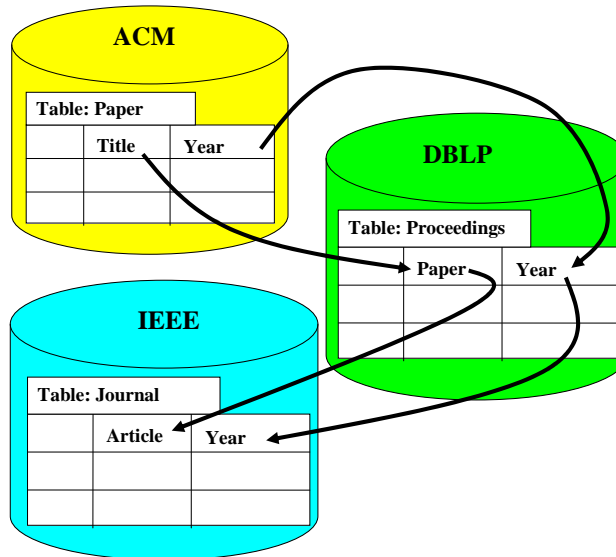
ACM

Table: Paper

| | Title | Year |
|---|---|---|
| | | |
| | | |

DBLP

Table: Proceedings

| | Paper | Year |
|---|---|---|
| | | |
| | | |

IEEE

Table: Journal

| | Article | Year |
|---|---|---|
| | | |
| | | |